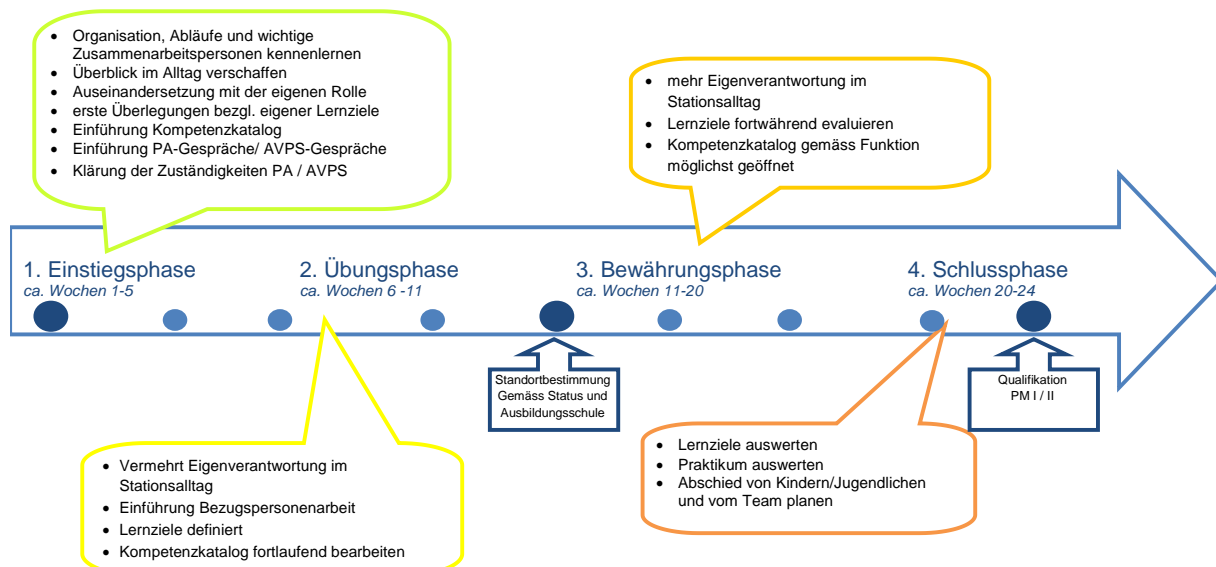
- Organisation, Abläufe und wichtige Zusammenarbeitspersonen kennenlernen
- Überblick im Alltag verschaffen
- Auseinandersetzung mit der eigenen Rolle
- erste Überlegungen bezgl. eigener Lernziele
- Einführung Kompetenzkatalog
- Einführung PA-Gespräche/ AVPS-Gespräche
- Klärung der Zuständigkeiten PA / AVPS

- mehr Eigenverantwortung im Stationsalltag
- Lernziele fortwährend evaluieren
- Kompetenzkatalog gemäss Funktion möglichst geöffnet

1. Einstiegsphase
ca. Wochen 1-5

2. Übungsphase
ca. Wochen 6 -11

3. Bewährungsphase
ca. Wochen 11-20

4. Schlussphase
ca. Wochen 20-24

Standortbestimmung Gemäss Status und Ausbildungsschule

Qualifikation PM I / II

- Vermehrt Eigenverantwortung im Stationsalltag
- Einführung Bezugspersonenarbeit
- Lernziele definiert
- Kompetenzkatalog fortlaufend bearbeiten

- Lernziele auswerten
- Praktikum auswerten
- Abschied von Kindern/Jugendlichen und vom Team planen